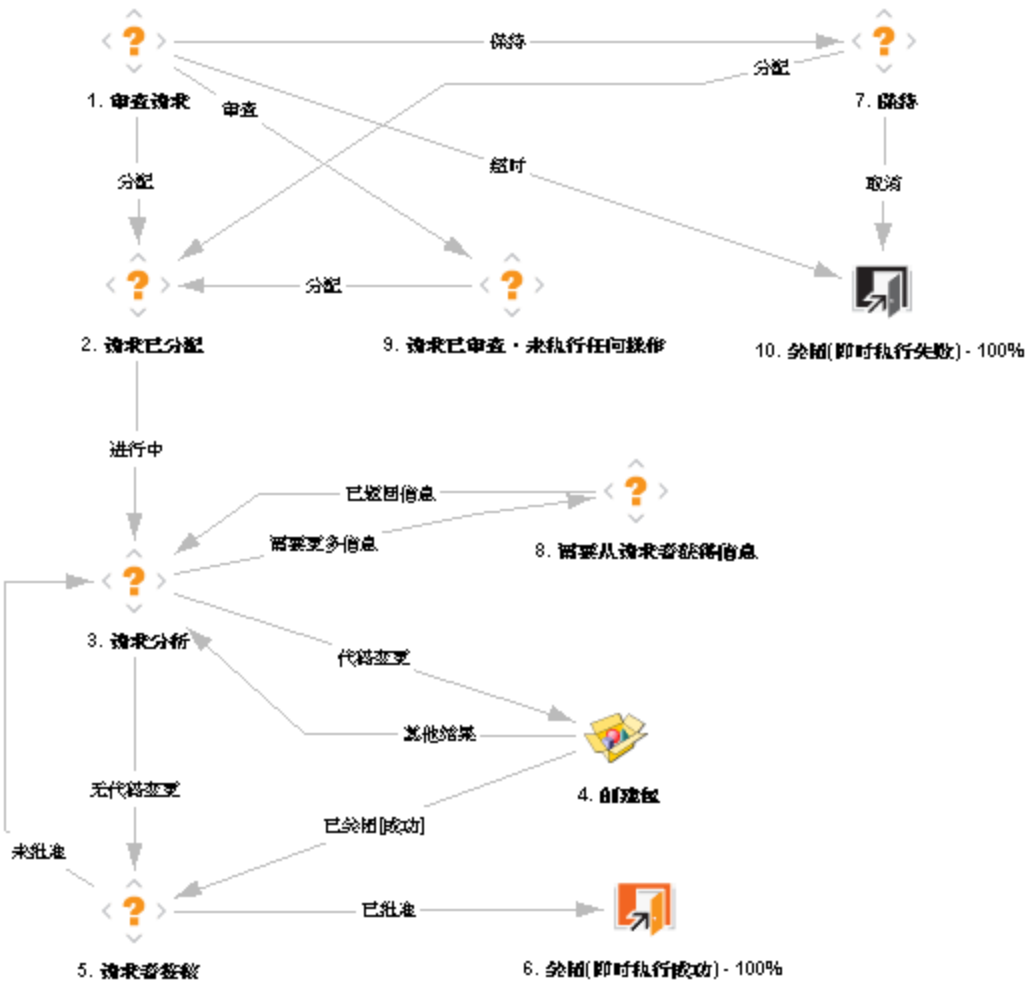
保持

分配

1. 审查请求

审查

7. 保持

分配

超时

取消

?

分配

2. 请求已分配

9. 请求已审查，未执行任何操作

10. 关闭(即时执行失败) - 100%

进行中

已返回信息

需要更多信息

8. 需要从请求者获得信息

3. 请求分析

代码变更

其他结果

无代码变更

4. 创建包

已关闭[成功]

未批准

已批准

5. 请求者签核

6. 关闭(即时执行成功) - 100%